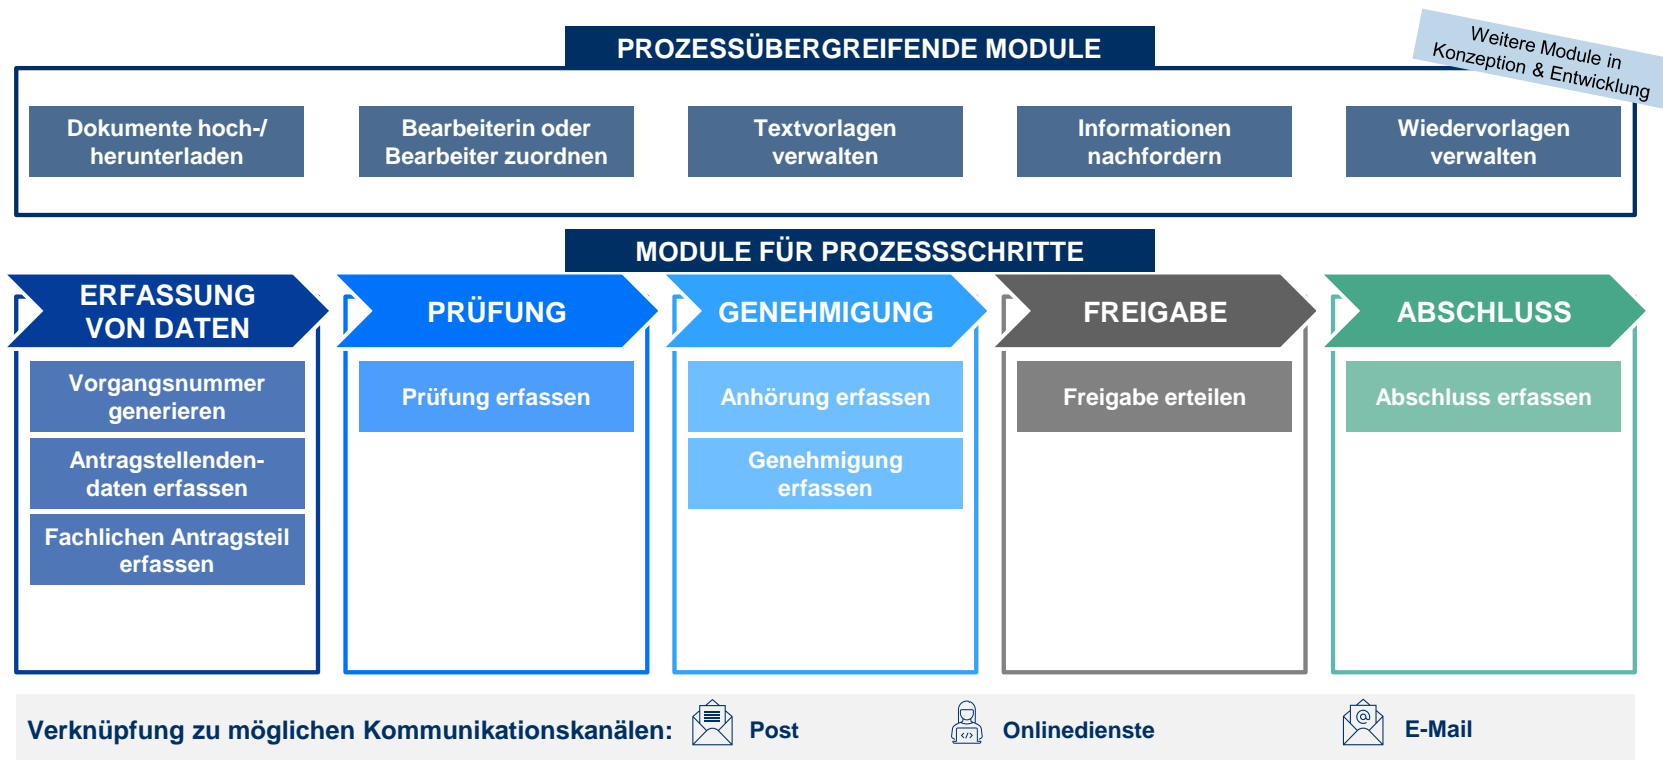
PROZESSÜBERGREIFENDE MODULE

Weitere Module in Konzeption & Entwicklung

Dokumente hoch-/ herunterladen

Bearbeiterin oder Bearbeiter zuordnen

Textvorlagen verwalten

Informationen nachfordern

Wiedervorlagen verwalten

MODULE FÜR PROZESSSCHRITTE

ERFASSUNG VON DATEN

Vorgangsnummer generieren

Antragstellendendaten erfassen

Fachlichen Antragsteil erfassen

PRÜFUNG

Prüfung erfassen

GENEHMIGUNG

Anhörung erfassen

Genehmigung erfassen

FREIGABE

Freigabe erteilen

ABSCHLUSS

Abschluss erfassen

Verknüpfung zu möglichen Kommunikationskanälen: Post Onlinedienste E-Mail